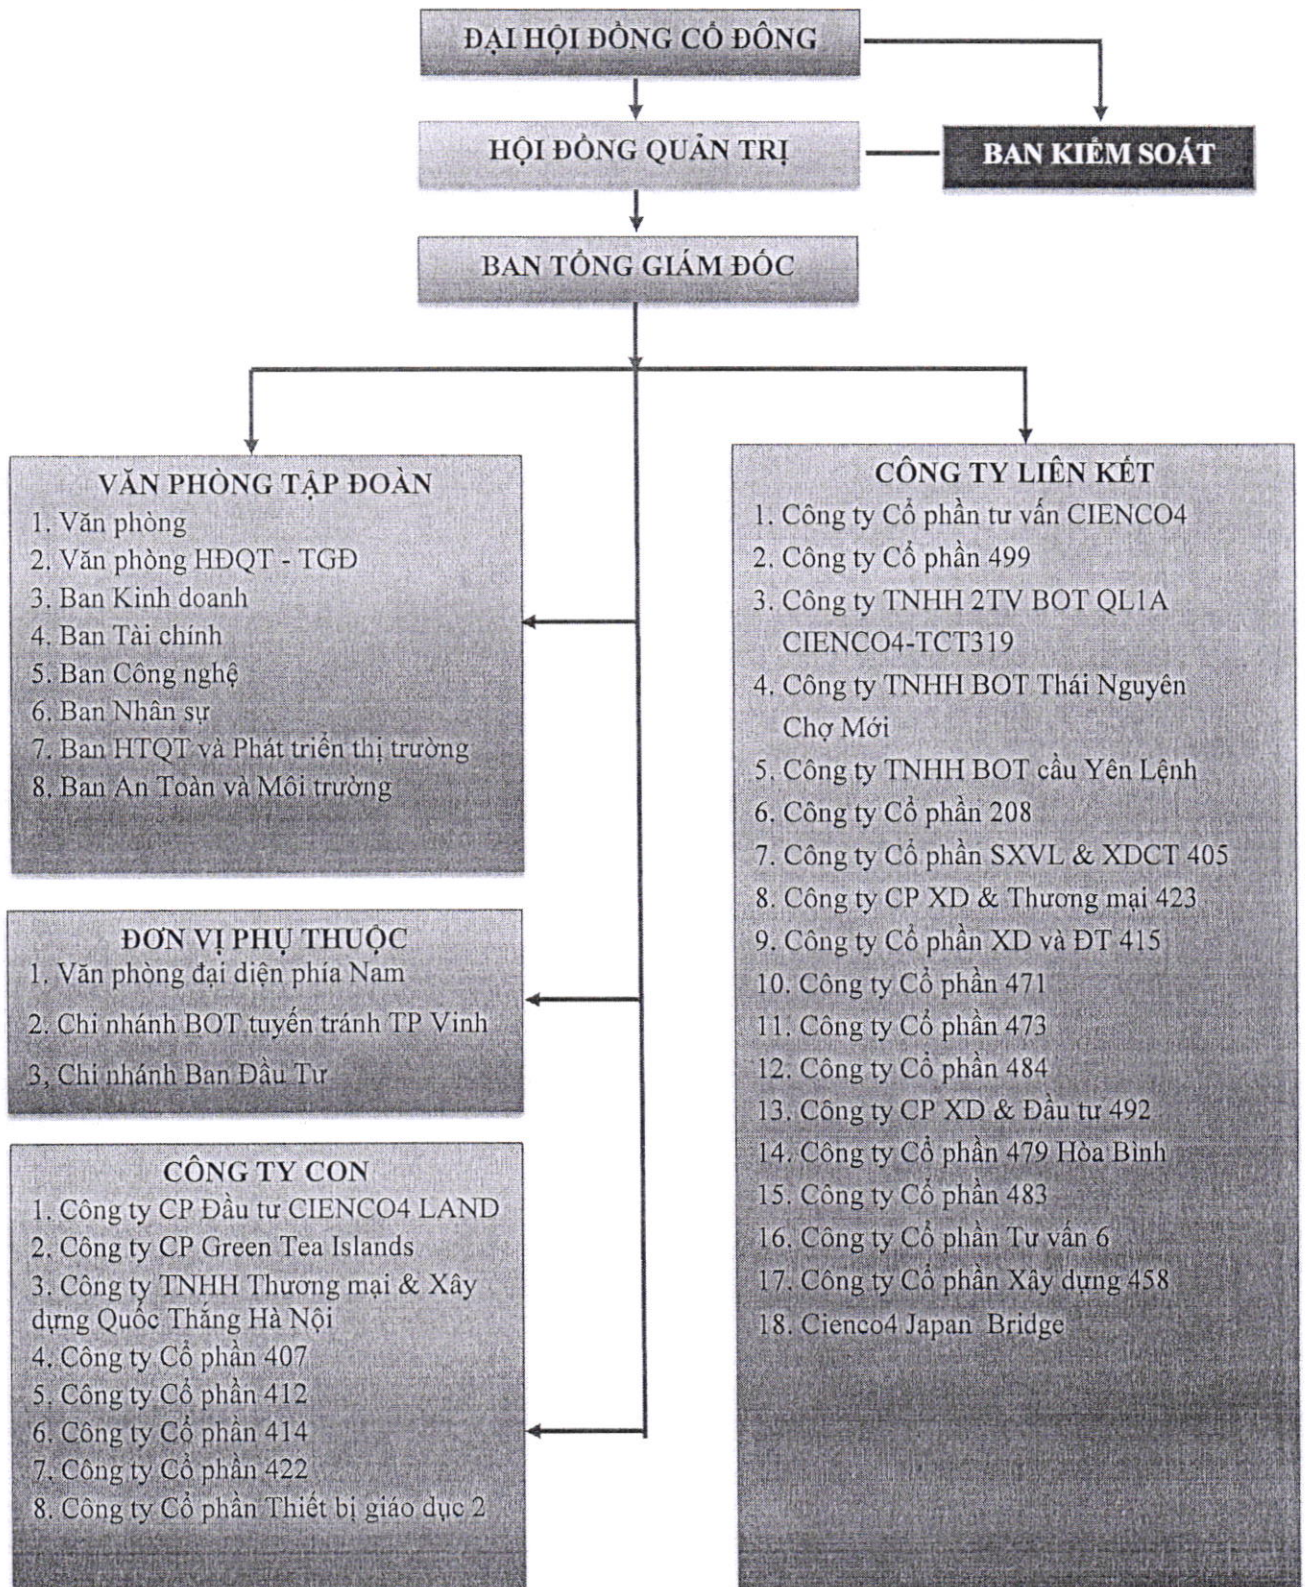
ĐẠI HỘI ĐỒNG CỔ ĐÔNG

HỘI ĐỒNG QUẢN TRỊ

BAN KIỂM SOÁT

BAN TỔNG GIÁM ĐỐC

VĂN PHÒNG TẬP ĐOÀN
1. Văn phòng
2. Văn phòng HĐQT - TGĐ
3. Ban Kinh doanh
4. Ban Tài chính
5. Ban Công nghệ
6. Ban Nhân sự
7. Ban HTQT và Phát triển thị trường
8. Ban An Toàn và Môi trường

ĐƠN VỊ PHỤ THUỘC
1. Văn phòng đại diện phía Nam
2. Chi nhánh BOT tuyến tránh TP Vinh
3, Chi nhánh Ban Đầu Tư

CÔNG TY CON
1. Công ty CP Đầu tư CIENCO4 LAND
2. Công ty CP Green Tea Islands
3. Công ty TNHH Thương mại & Xây dựng Quốc Thắng Hà Nội
4. Công ty Cổ phần 407
5. Công ty Cổ phần 412
6. Công ty Cổ phần 414
7. Công ty Cổ phần 422
8. Công ty Cổ phần Thiết bị giáo dục 2

CÔNG TY LIÊN KẾT
1. Công ty Cổ phần tư vấn CIENCO4
2. Công ty Cổ phần 499
3. Công ty TNHH 2TV BOT QL1A CIENCO4-TCT319
4. Công ty TNHH BOT Thái Nguyên Chợ Mới
5. Công ty TNHH BOT cầu Yên Lệnh
6. Công ty Cổ phần 208
7. Công ty Cổ phần SXVL & XDCT 405
8. Công ty CP XD & Thương mại 423
9. Công ty Cổ phần XD và ĐT 415
10. Công ty Cổ phần 471
11. Công ty Cổ phần 473
12. Công ty Cổ phần 484
13. Công ty CP XD & Đầu tư 492
14. Công ty Cổ phần 479 Hòa Bình
15. Công ty Cổ phần 483
16. Công ty Cổ phần Tư vấn 6
17. Công ty Cổ phần Xây dựng 458
18. Cienco4 Japan Bridge